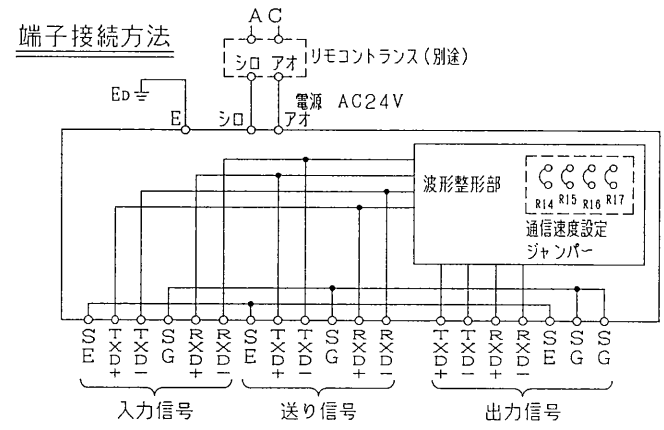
端子接続方法

A C

シロ アオ リモコントランス(別途)

ED

E シロ アオ 電源 AC24V

波形整形部

R14 R15 R16 R17

通信速度設定ジャンパー

SE TXD+ TXD− SG RXD+ RXD− SE TXD+ TXD− SG RXD+ RXD− TXD+ TXD− RXD+ RXD− SE SG SG

入力信号 送り信号 出力信号